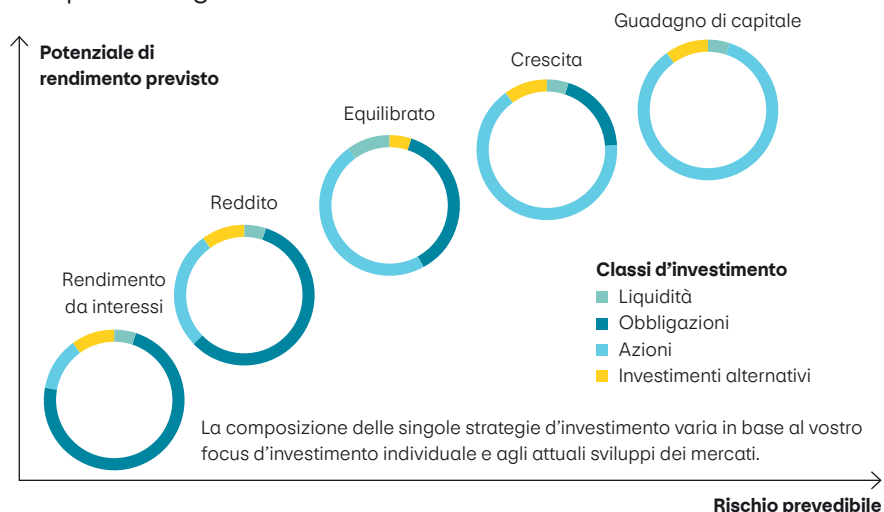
Potenziale di rendimento previsto

Guadagno di capitale

Crescita

Equilibrato

Reddito

Rendimento da interessi

Classi d'investimento
Liquidità
Obbligazioni
Azioni
Investimenti alternativi

La composizione delle singole strategie d'investimento varia in base al vostro focus d'investimento individuale e agli attuali sviluppi dei mercati.

Rischio prevedibile